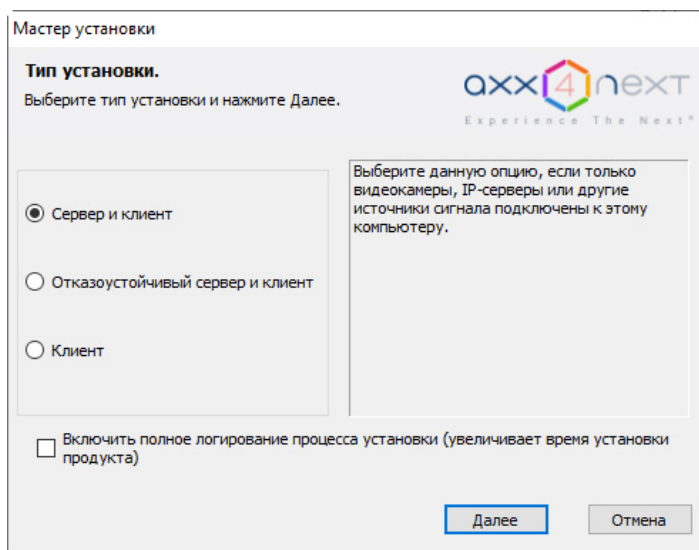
Мастер установки

Тип установки.

Выберите тип установки и нажмите Далее.

axx4next
Experience The Next®

Сервер и клиент

Отказоустойчивый сервер и клиент

Клиент

Выберите данную опцию, если только видеокамеры, IP-серверы или другие источники сигнала подключены к этому компьютеру.

Включить полное логирование процесса установки (увеличивает время установки продукта)

Далее

Отмена